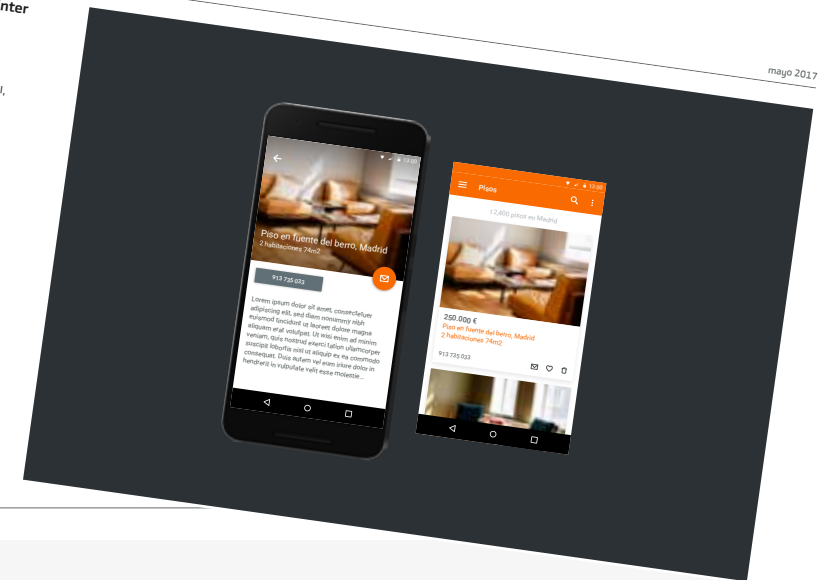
nter

l,

mayo 2017

12:30

Piso en fuente del berro, Madrid
2 habitaciones 74m2

913 735 033

Lorem ipsum dolor sit amet, consectetuer adipiscing elit, sed diam nonummy nibh euismod tincidunt ut laoreet dolore magna aliquam erat volutpat. Ut wisi enim ad minim veniam, quis nostrud exerci tation ullamcorper suscipit lobortis nisl ut aliquip ex ea commodo consequat. Duis autem vel eum iriure dolor in hendrerit in vulputate velit esse molestie...

12:30

Pisos

12.400 pisos en Madrid

250.000 €
Piso en fuente del berro, Madrid
2 habitaciones 74m2

913 735 033